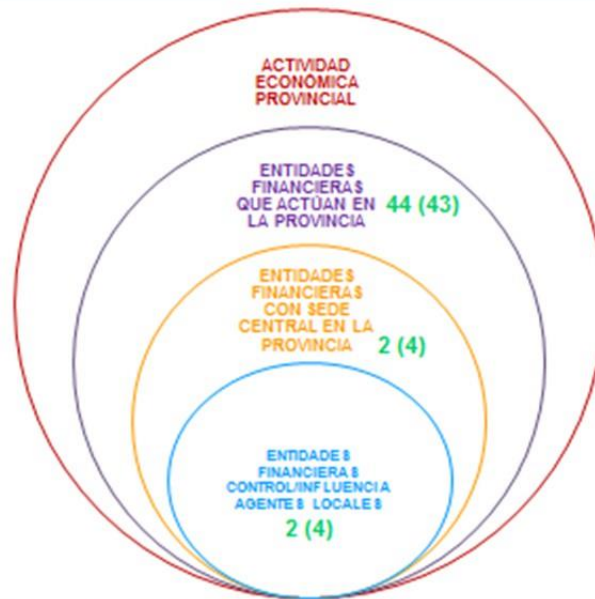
ACTIVIDAD ECONÓMICA PROVINCIAL

ENTIDADES FINANCIERAS QUE ACTÚAN EN LA PROVINCIA 44 (43)

ENTIDADES FINANCIERAS CON SEDE CENTRAL EN LA PROVINCIA 2 (4)

ENTIDADES FINANCIERAS CONTROL/INFLUENCIA AGENTES LOCALES 2 (4)